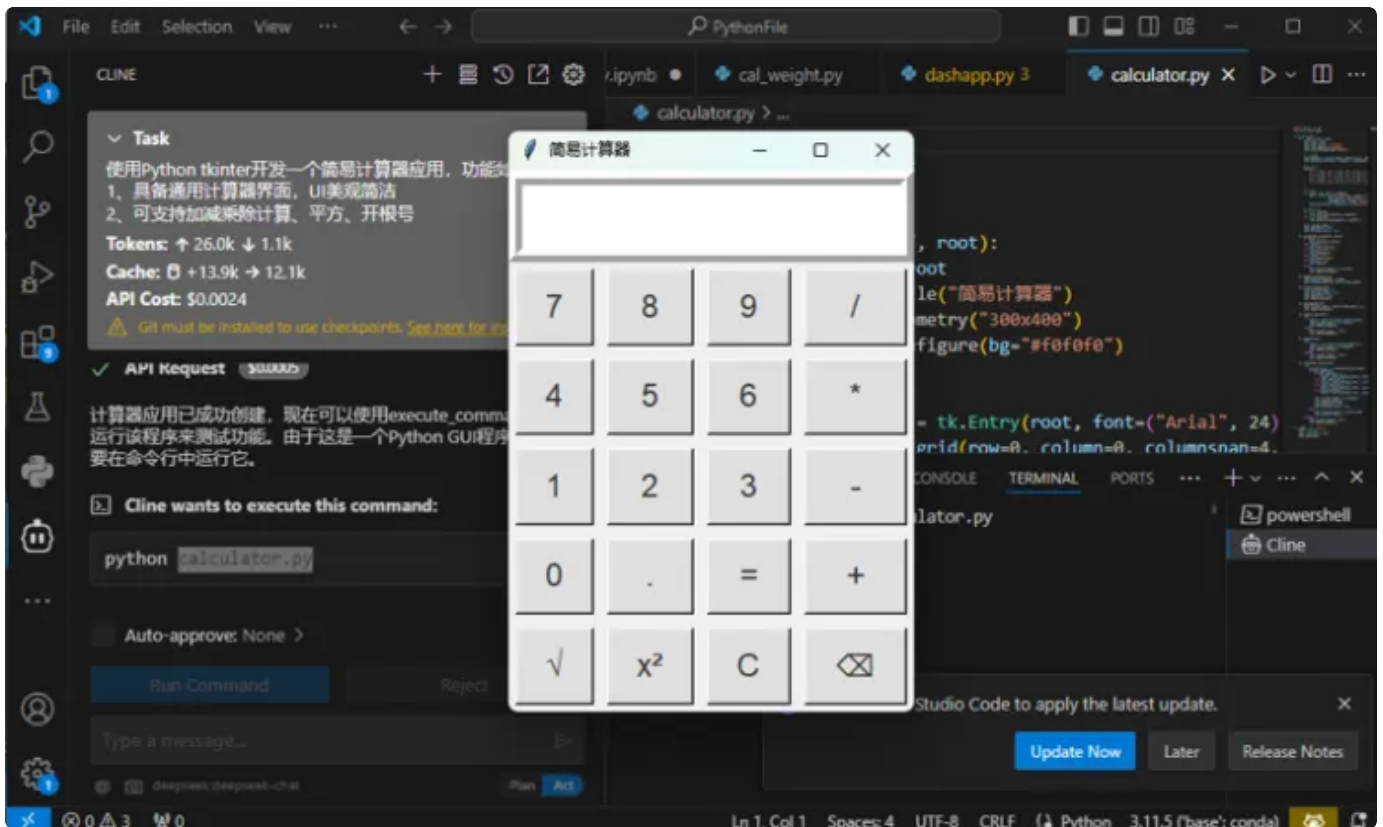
File Edit Selection View ···

PythonFile

CLINE

.ipynb ● cal_weight.py dashapp.py 3 calculator.py ×

calculator.py > ...

Task
使用Python tkinter开发一个简易计算器应用，功能
1、具备通用计算器界面，UI美观简洁
2、可支持加减乘除计算、平方、开根号
Tokens: ↑ 26.0k ↓ 1.1k
Cache: +13.9k → 12.1k
API Cost: $0.0024
Git must be installed to use checkpoints. See here for in

API Request $0.0005

计算器应用已成功创建，现在可以使用execute_comma
运行该程序来测试功能。由于这是一个Python GUI程序
要在命令行中运行它。

Cline wants to execute this command:

python calculator.py

Auto-approve: None >

Run Command Reject

Type a message...

deepseek:deepseek-chat Plan Act

简易计算器

| 7 | 8 | 9 | / |
|---|---|---|---|
| 4 | 5 | 6 | * |
| 1 | 2 | 3 | - |
| 0 | . | = | + |
| √ | x² | C | ⌫ |

, root):
root
le("简易计算器")
metry("300x400")
figure(bg="#f0f0f0")

= tk.Entry(root, font=("Arial", 24)
grid(row=0, column=0, columnspan=4,

CONSOLE TERMINAL PORTS ···

lator.py

powershell
Cline

Studio Code to apply the latest update.

Update Now Later Release Notes

⊗ 0 ⚠ 3 ⑂ 0 Ln 1, Col 1 Spaces: 4 UTF-8 CRLF Python 3.11.5 ('base': conda)